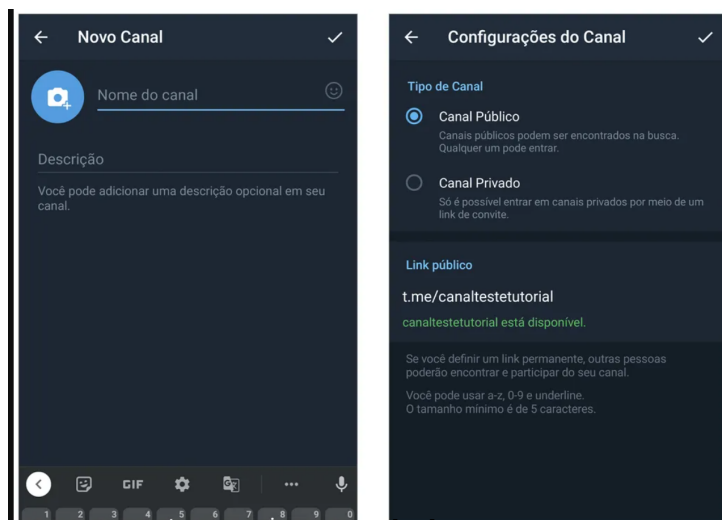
Novo Canal

Nome do canal

Descrição

Você pode adicionar uma descrição opcional em seu canal.

GIF

1 2 3 4 5 6 7 8 9 0

Configurações do Canal

Tipo de Canal

Canal Público

Canais públicos podem ser encontrados na busca. Qualquer um pode entrar.

Canal Privado

Só é possível entrar em canais privados por meio de um link de convite.

Link público

t.me/canaltestetutorial

canaltestetutorial está disponível.

Se você definir um link permanente, outras pessoas poderão encontrar e participar do seu canal.

Você pode usar a-z, 0-9 e underline.
O tamanho mínimo é de 5 caracteres.